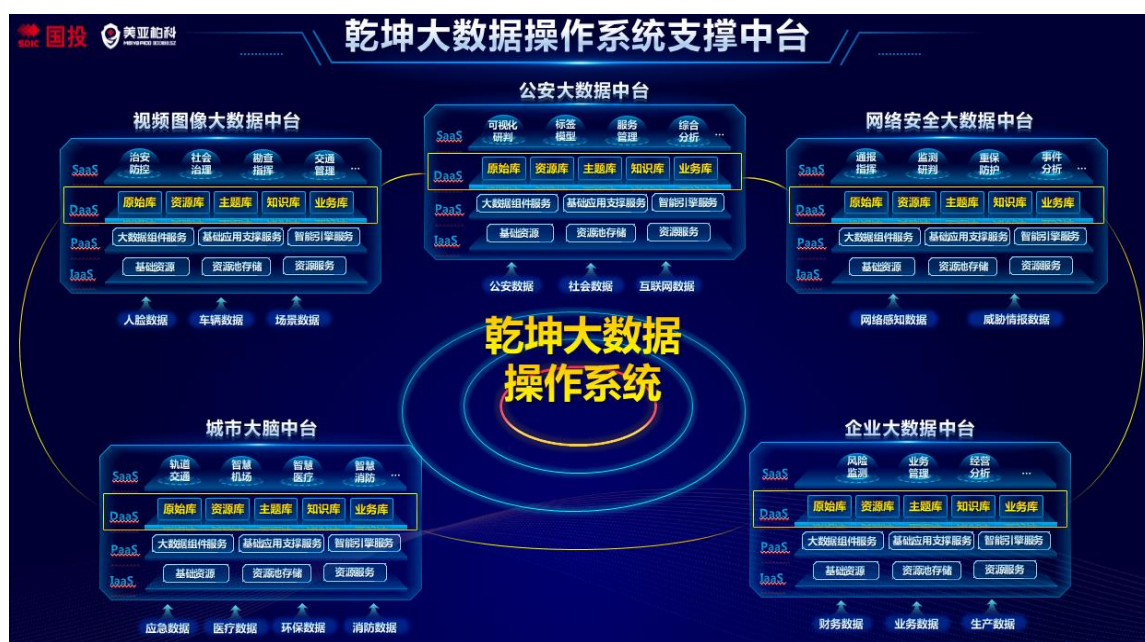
SDIC 国投 美亚柏科 MEIYA PICO

乾坤大数据操作系统支撑中台

公安大数据中台

SaaS 可视化研判 标签模型 服务管理 综合分析 ...
DaaS 原始库 资源库 主题库 知识库 业务库
PaaS 大数据组件服务 基础应用支撑服务 智能引擎服务
IaaS 基础资源 资源池存储 资源服务

公安数据 社会数据 互联网数据

视频图像大数据中台

SaaS 治安防控 社会治理 勘查指挥 交通管理 ...
DaaS 原始库 资源库 主题库 知识库 业务库
PaaS 大数据组件服务 基础应用支撑服务 智能引擎服务
IaaS 基础资源 资源池存储 资源服务

人脸数据 车辆数据 场景数据

网络安全大数据中台

SaaS 通报指挥 监测研判 重保防护 事件分析 ...
DaaS 原始库 资源库 主题库 知识库 业务库
PaaS 大数据组件服务 基础应用支撑服务 智能引擎服务
IaaS 基础资源 资源池存储 资源服务

网络感知数据 威胁情报数据

乾坤大数据操作系统

城市大脑中台

SaaS 轨道交通 智慧机场 智慧医疗 智慧消防 ...
DaaS 原始库 资源库 主题库 知识库 业务库
PaaS 大数据组件服务 基础应用支撑服务 智能引擎服务
IaaS 基础资源 资源池存储 资源服务

应急数据 医疗数据 环保数据 消防数据

企业大数据中台

SaaS 风险监测 业务管理 经营分析 ...
DaaS 原始库 资源库 主题库 知识库 业务库
PaaS 大数据组件服务 基础应用支撑服务 智能引擎服务
IaaS 基础资源 资源池存储 资源服务

财务数据 业务数据 生产数据